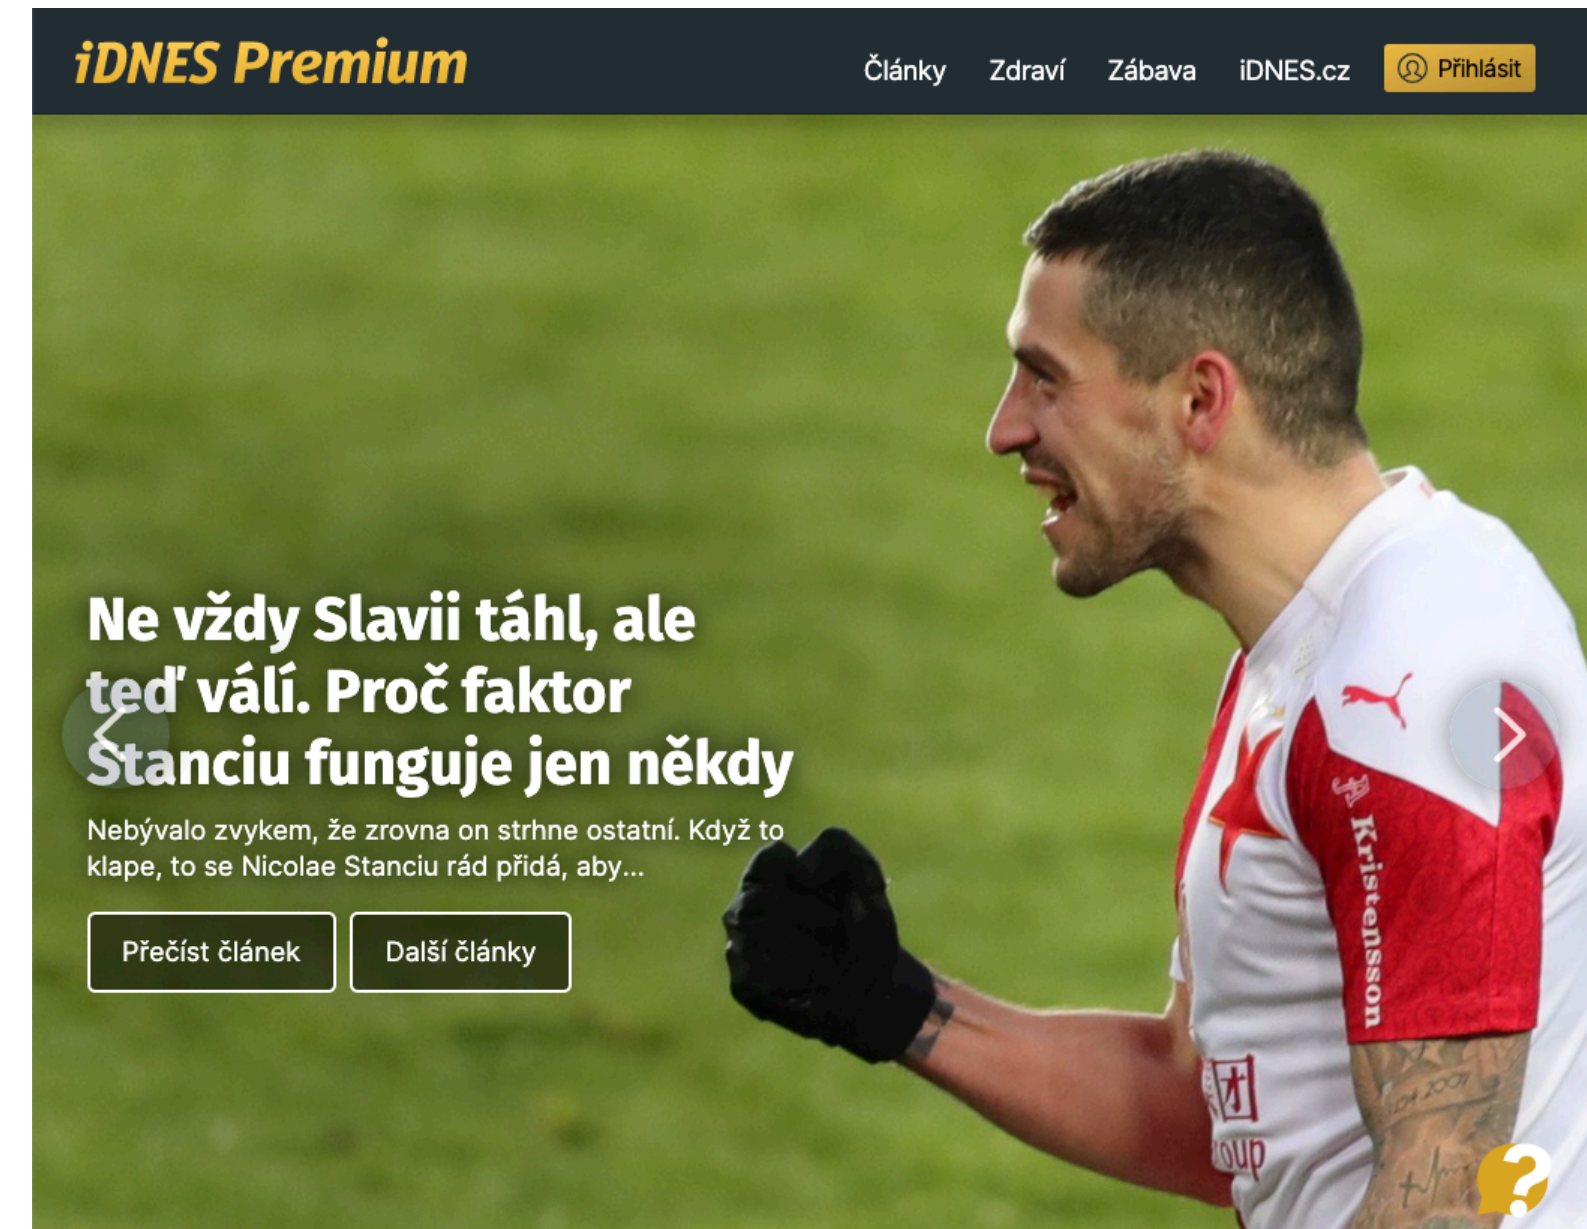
iDNES Premium

Články Zdraví Zábava iDNES.cz Přihlásit

Ne vždy Slavii táhl, ale teď válí. Proč faktor Stanciu funguje jen někdy

Nebývalo zvykem, že zrovna on strhne ostatní. Když to klape, to se Nicolae Stanciu rád přidá, aby...

Přečíst článek Další články

Kristensson

oup

?